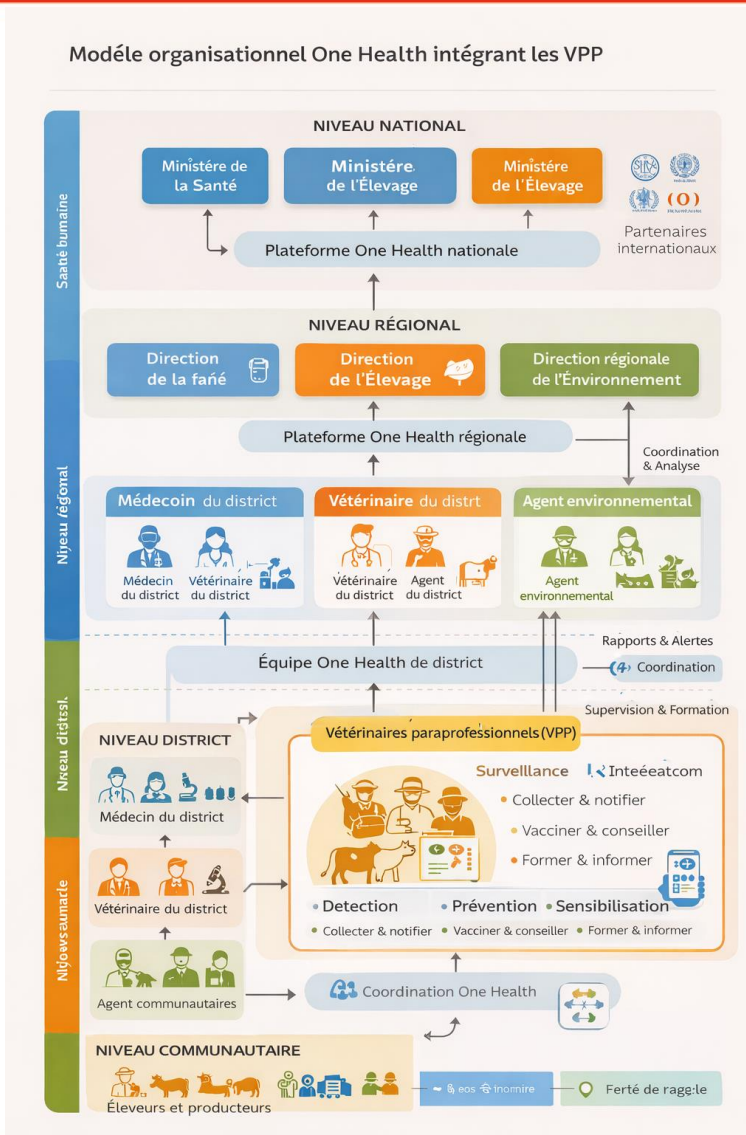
Modéle organisationnel One Health intégrant les VPP

Saaté bumaine

NIVEAU NATIONAL

Ministére de la Santé

Ministére de l'Élevage

Ministére de l'Élevage

Partenaires internationaux

Plateforme One Health nationale

Nijeau régional

NIVEAU RÉGIONAL

Direction de la fané

Direction de l'Élevage

Direction régionale de l'Environnement

Plateforme One Health régionale

Coordination & Analyse

Médecoin du district

Vétérinaire du distrt

Agent environnemental

Médecin du district

Vétérinaire du district

Vétérinaire du district

Agent du district

Agent environnemental

Rapports & Alertes

Équipe One Health de district

Coordination

Nkeau diatsst.

Supervision & Formation

Vétérinaires paraprofessionnels (VPP)

NIVEAU DISTRICT

Survelllance

Inteéeatcom

Collecter & notifier

Vacciner & conseiller

Former & informer

Médecin du district

Nigowsaunacle

Vétérinaire du district

Detection

Prévention

Sensibilisation

Collecter & notifier

Vacciner & conseiller

Former & informer

Agent communautaires

Coordination One Health

NIVEAU COMMUNAUTAIRE

Éleveurs et producteurs

eos inomire

Ferté de rage:le